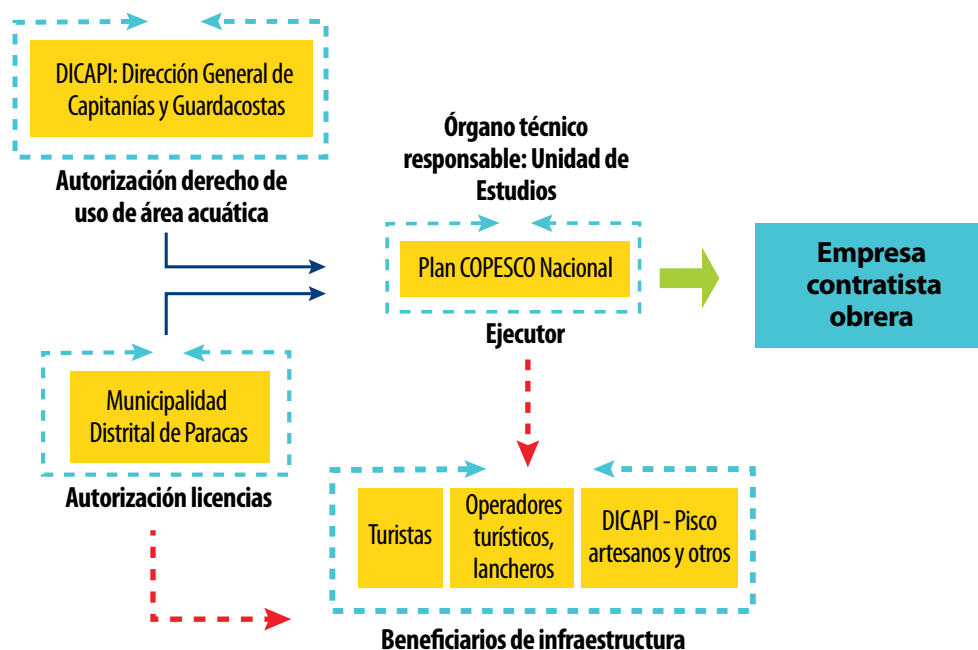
DICAPI: Dirección General de Capitanías y Guardacostas

Autorización derecho de uso de área acuática

Órgano técnico responsable: Unidad de Estudios

Plan COPESCO Nacional

Ejecutor

Empresa contratista obrera

Municipalidad Distrital de Paracas

Autorización licencias

Turistas

Operadores turísticos, lancheros

DICAPI - Pisco artesanos y otros

Beneficiarios de infraestructura